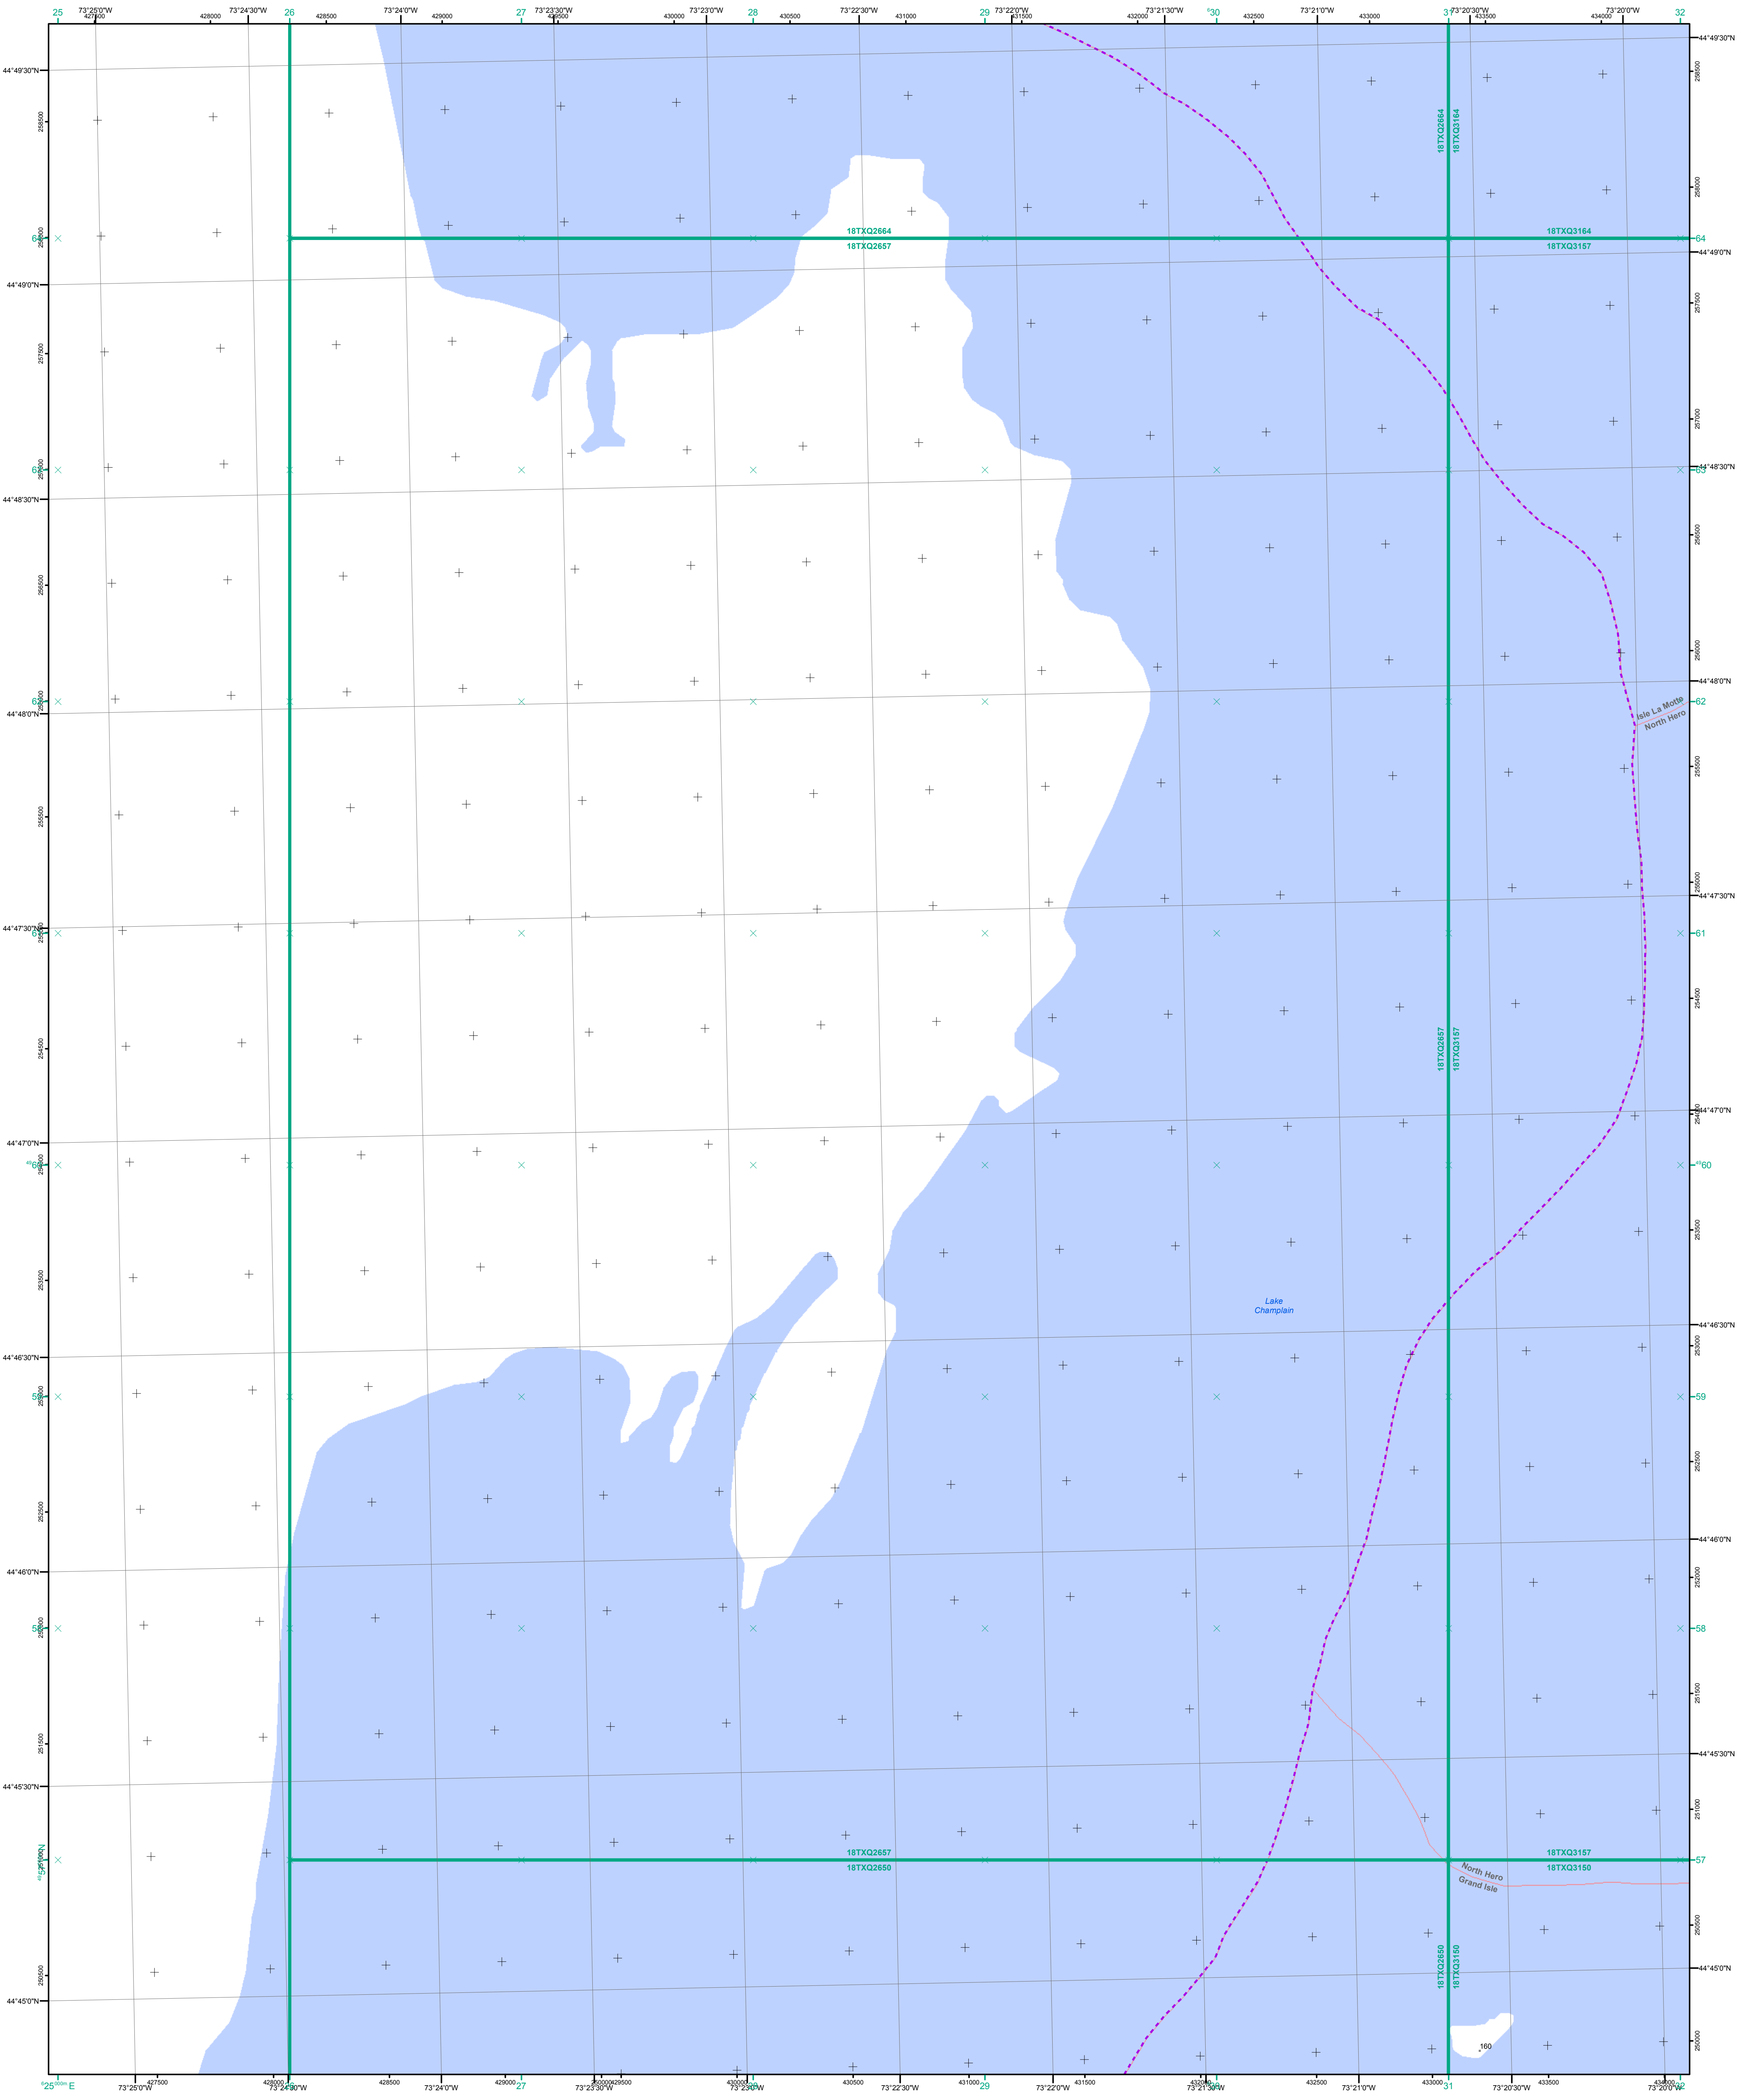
25 73°25'0"W 427500 428000 73°24'30"W 26 428500 73°24'0"W 429000 27 73°23'30"W 429500 430000 73°23'0"W 28 430500 73°22'30"W 431000 29 73°22'0"W 431500 432000 73°21'30"W 30 432500 73°21'0"W 433000 31 73°20'30"W 433500 434000 73°20'0"W 32

44°49'30"N
44°49'0"N
44°48'30"N
44°48'0"N
44°47'30"N
44°47'0"N
44°46'30"N
44°46'0"N
44°45'30"N
44°45'0"N

258500
258000
257500
257000
256500
256000
255500
255000
254500
254000
253500
253000
252500
252000
251500
251000
250500
250000

64
63
62
61
60
59
58
57

18TXQ2664
18TXQ3164
18TXQ2657
18TXQ3157
18TXQ2650
18TXQ3150

Isle La Motte
North Hero

Lake Champlain

North Hero
Grand Isle

160

25 E 73°25'0"W 427500 428000 73°24'30"W 428500 73°24'0"W 429000 27 73°23'30"W 429500 430000 73°23'0"W 430500 73°22'30"W 431000 29 73°22'0"W 431500 73°21'30"W 432500 73°21'0"W 433000 31 73°20'30"W 433500 434000 73°20'0"W